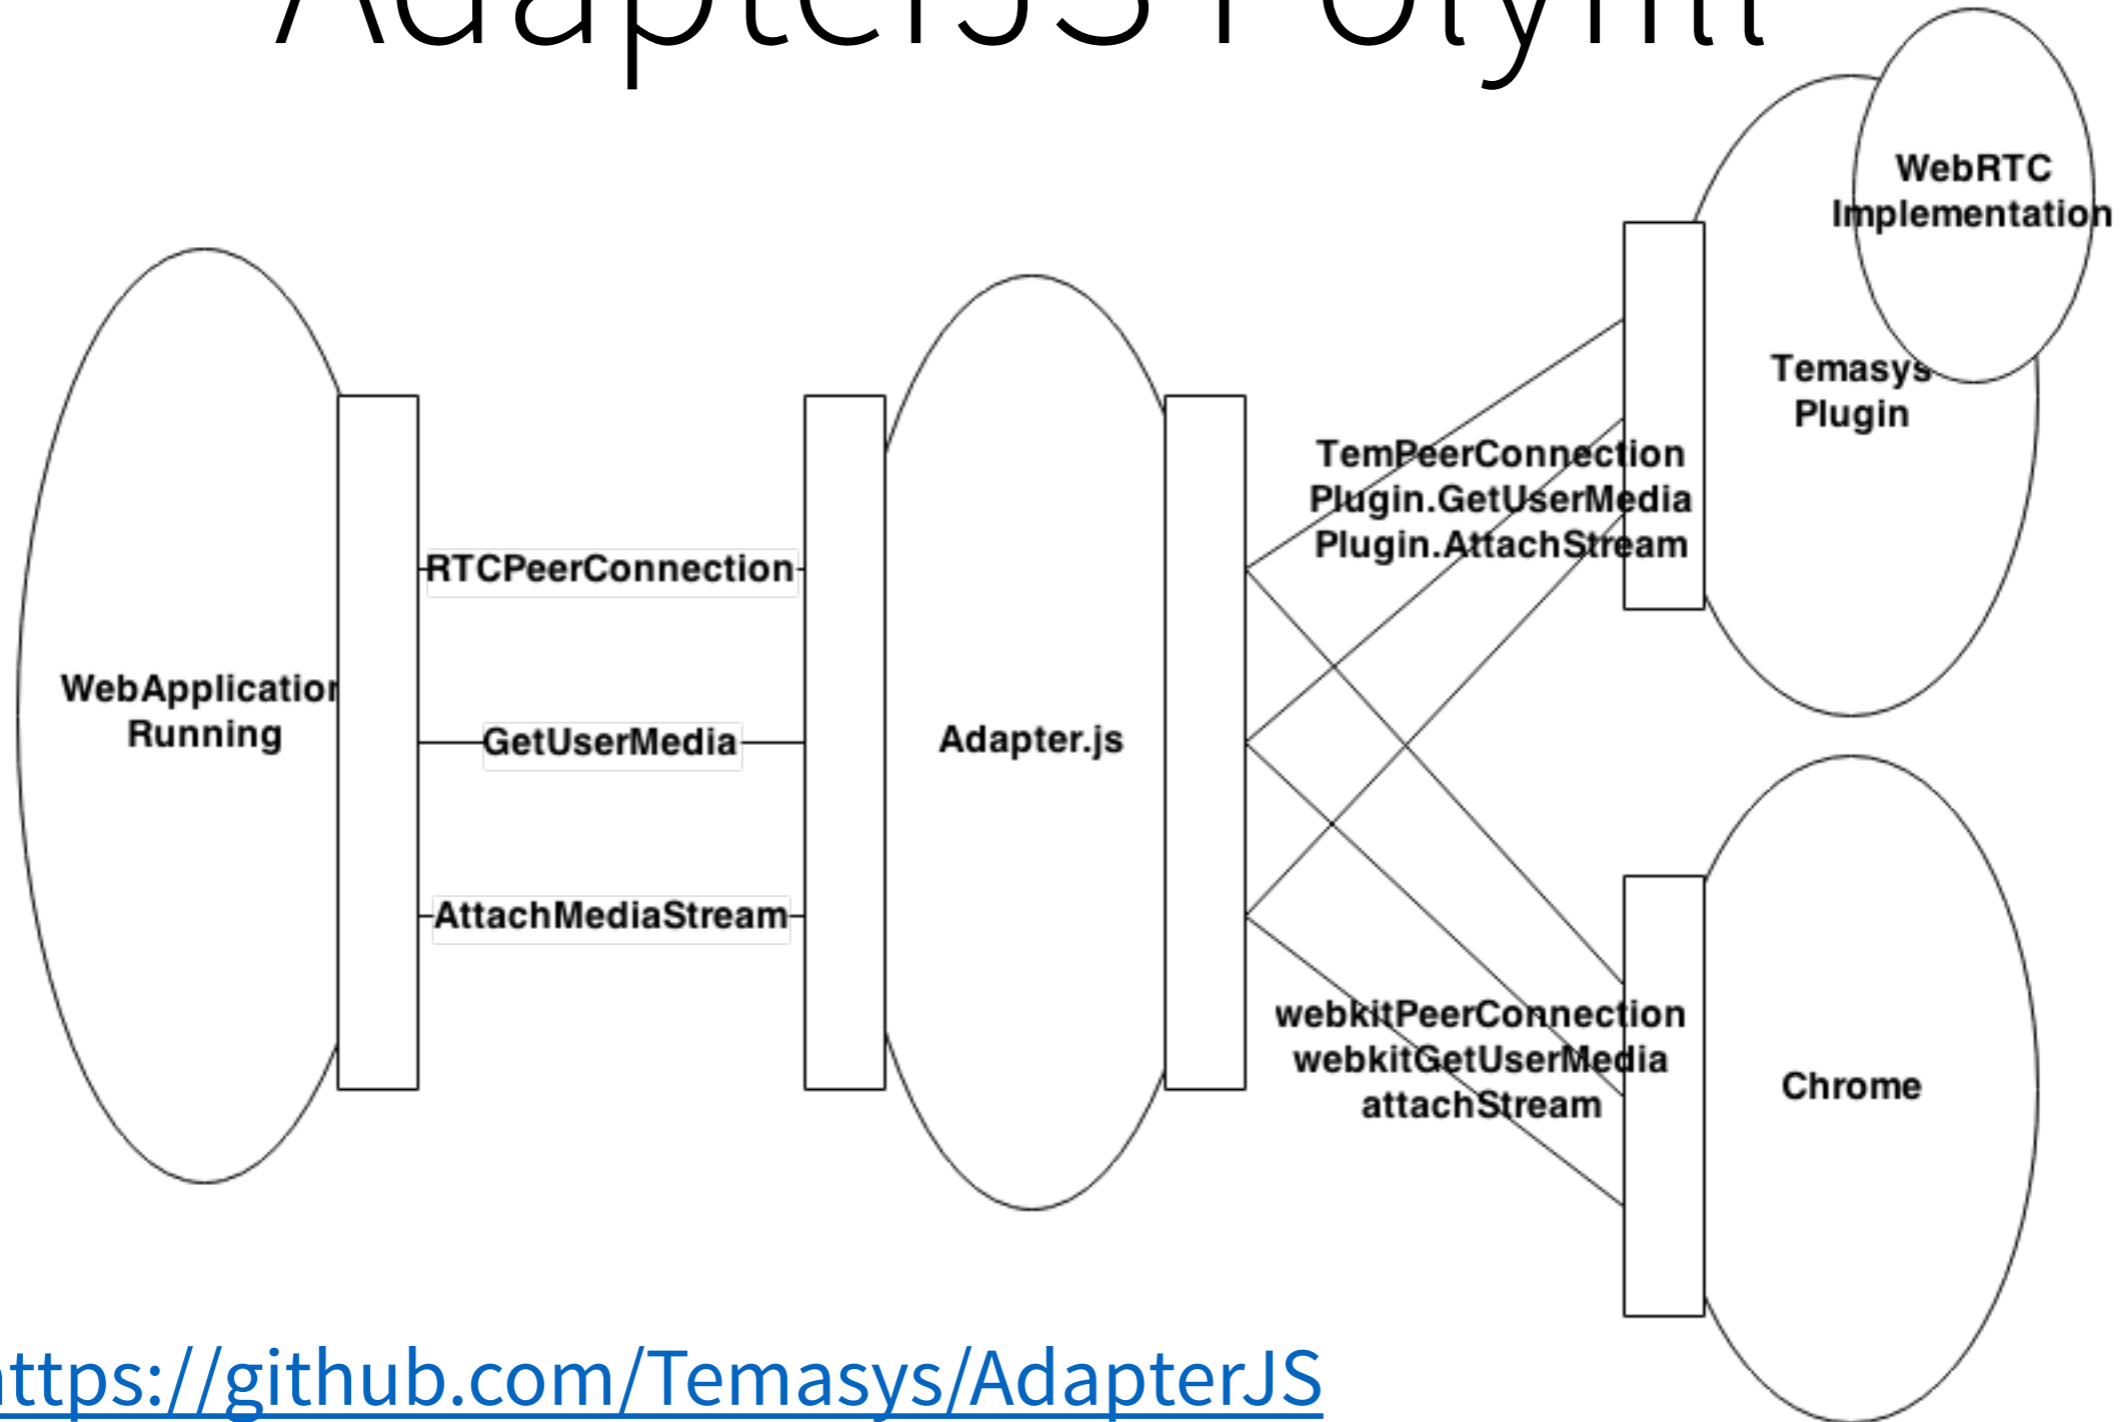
AdapterJS Polyfill

WebRTC Implementation

Temasys Plugin

WebApplication Running

RTCPeerConnection

GetUserMedia

AttachMediaStream

Adapter.js

TemPeerConnection
Plugin.GetUserMedia
Plugin.AttachStream

webkitPeerConnection
webkitGetUserMedia
attachStream

Chrome

https://github.com/Temasys/AdapterJS